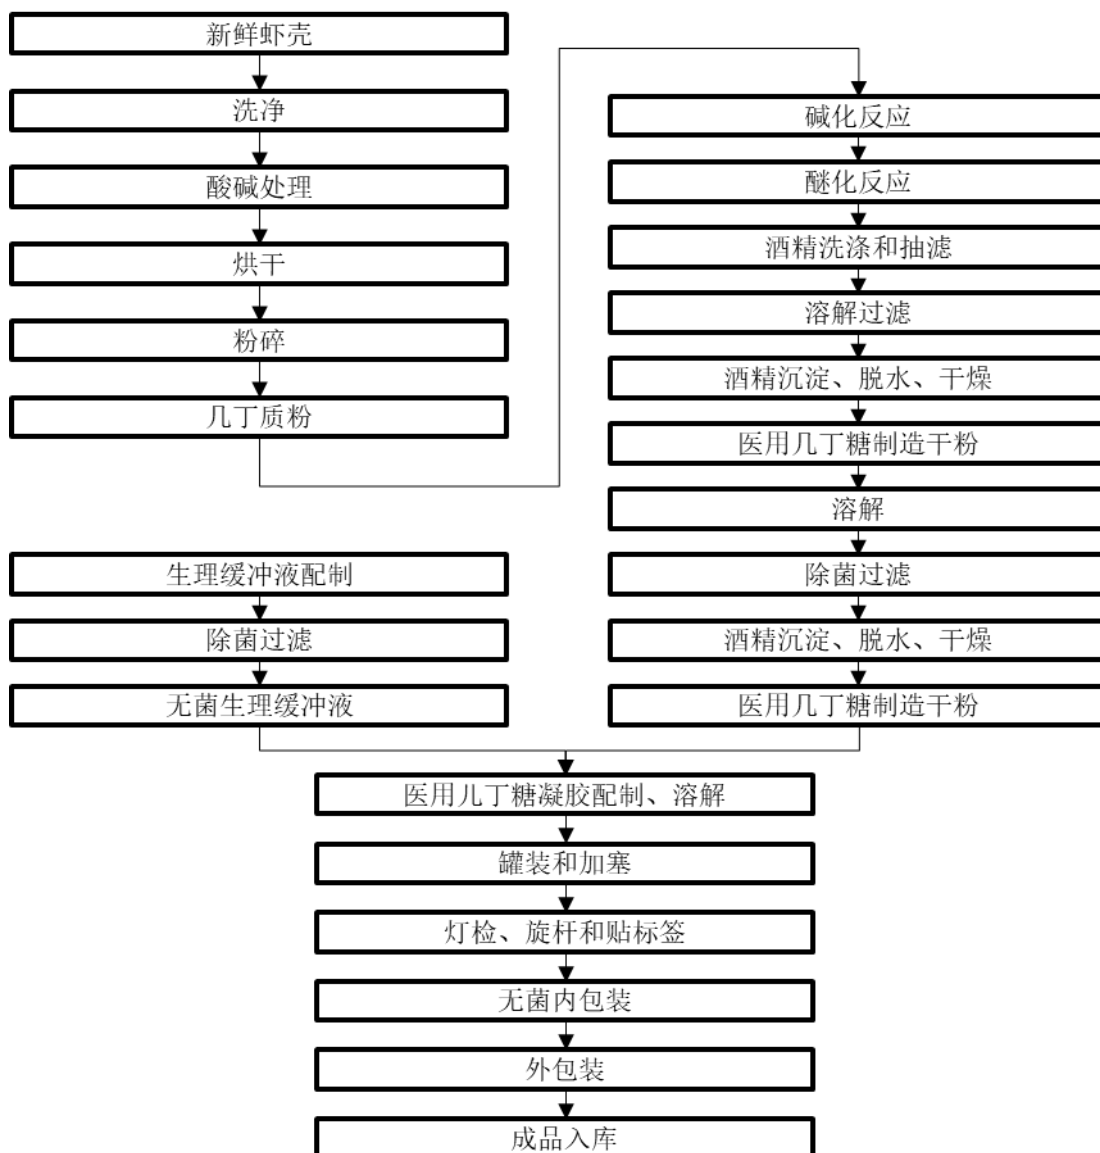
新鲜虾壳

洗净

酸碱处理

烘干

粉碎

几丁质粉

碱化反应

醚化反应

酒精洗涤和抽滤

溶解过滤

酒精沉淀、脱水、干燥

医用几丁糖制造干粉

溶解

除菌过滤

酒精沉淀、脱水、干燥

医用几丁糖制造干粉

生理缓冲液配制

除菌过滤

无菌生理缓冲液

医用几丁糖凝胶配制、溶解

罐装和加塞

灯检、旋杆和贴标签

无菌内包装

外包装

成品入库